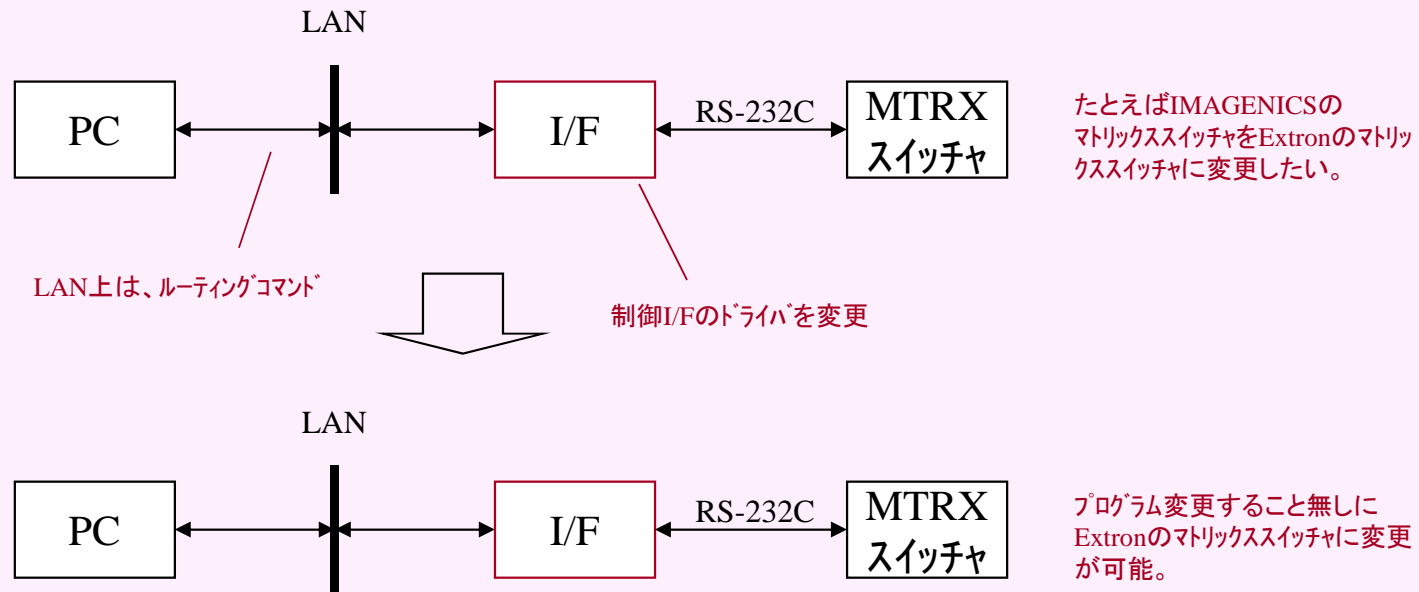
LAN

PC

I/F

RS-232C

MTRX スイッチャ

たとえばIMAGENICSのマトリックススイッチャをExtronのマトリックススイッチャに変更したい。

LAN上は、ルーティングコマンド

制御I/Fのドライバを変更

LAN

PC

I/F

RS-232C

MTRX スイッチャ

プログラム変更すること無しにExtronのマトリックススイッチャに変更が可能。